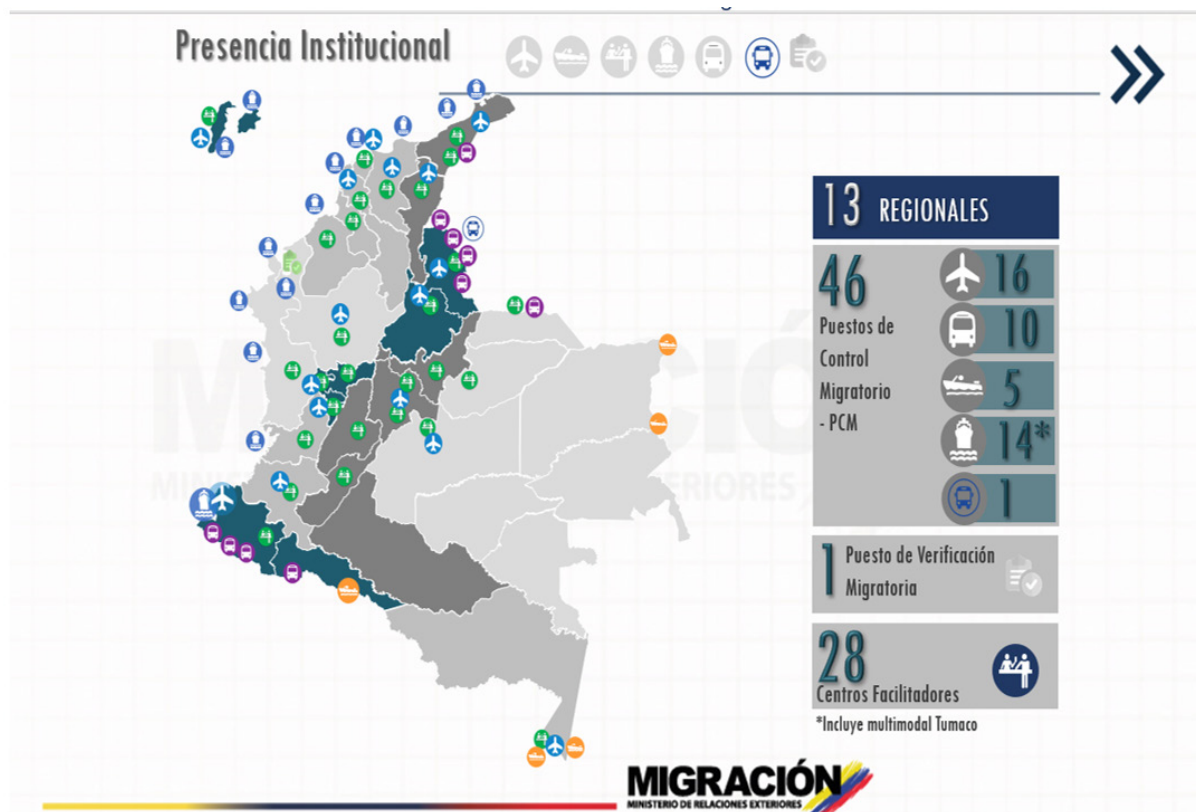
Presencia Institucional

13 REGIONALES

46 Puestos de Control Migratorio - PCM

16

10

5

14*

1

1 Puesto de Verificación Migratoria

28 Centros Facilitadores

*Incluye multimodal Tumaco

MIGRACIÓN
MINISTERIO DE RELACIONES EXTERIORES